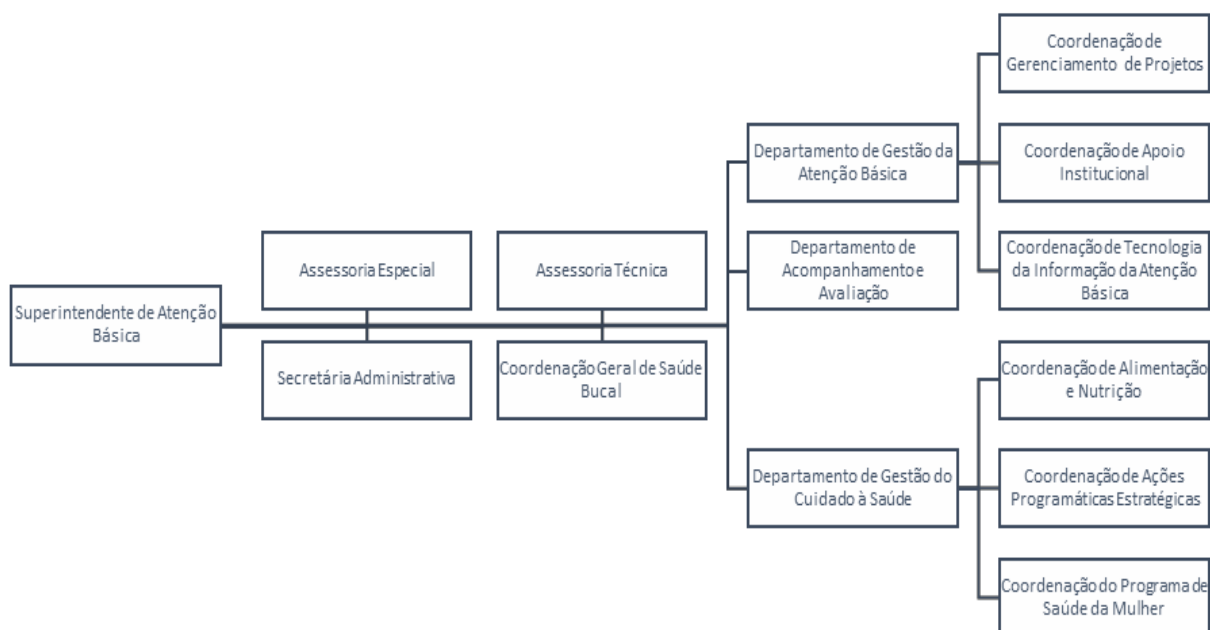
Superintendente de Atenção Básica

Assessoria Especial

Secretária Administrativa

Assessoria Técnica

Coordenação Geral de Saúde Bucal

Departamento de Gestão da Atenção Básica

Departamento de Acompanhamento e Avaliação

Departamento de Gestão do Cuidado à Saúde

Coordenação de Gerenciamento de Projetos

Coordenação de Apoio Institucional

Coordenação de Tecnologia da Informação da Atenção Básica

Coordenação de Alimentação e Nutrição

Coordenação de Ações Programáticas Estratégicas

Coordenação do Programa de Saúde da Mulher